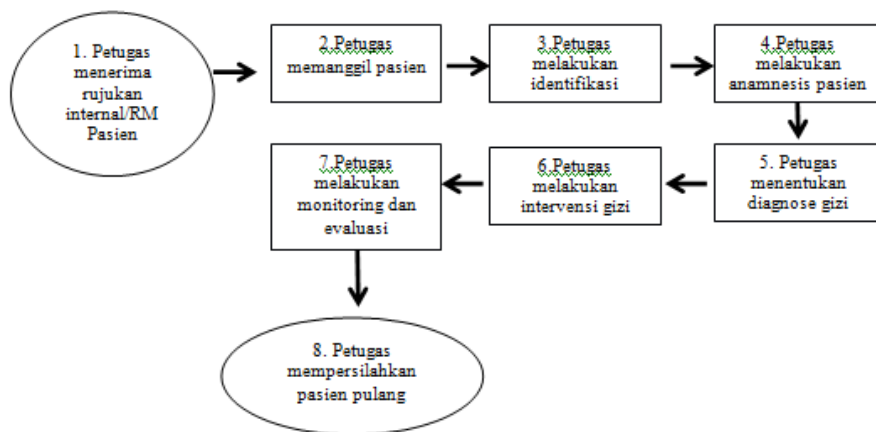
1. Petugas menerima rujukan internal/RM Pasien

2.Petugas memanggil pasien

3.Petugas melakukan identifikasi

4.Petugas melakukan anamnesis pasien

5. Petugas menentukan diagnose gizi

6.Petugas melakukan intervensi gizi

7.Petugas melakukan monitoring dan evaluasi

8. Petugas mempersilahkan pasien pulang